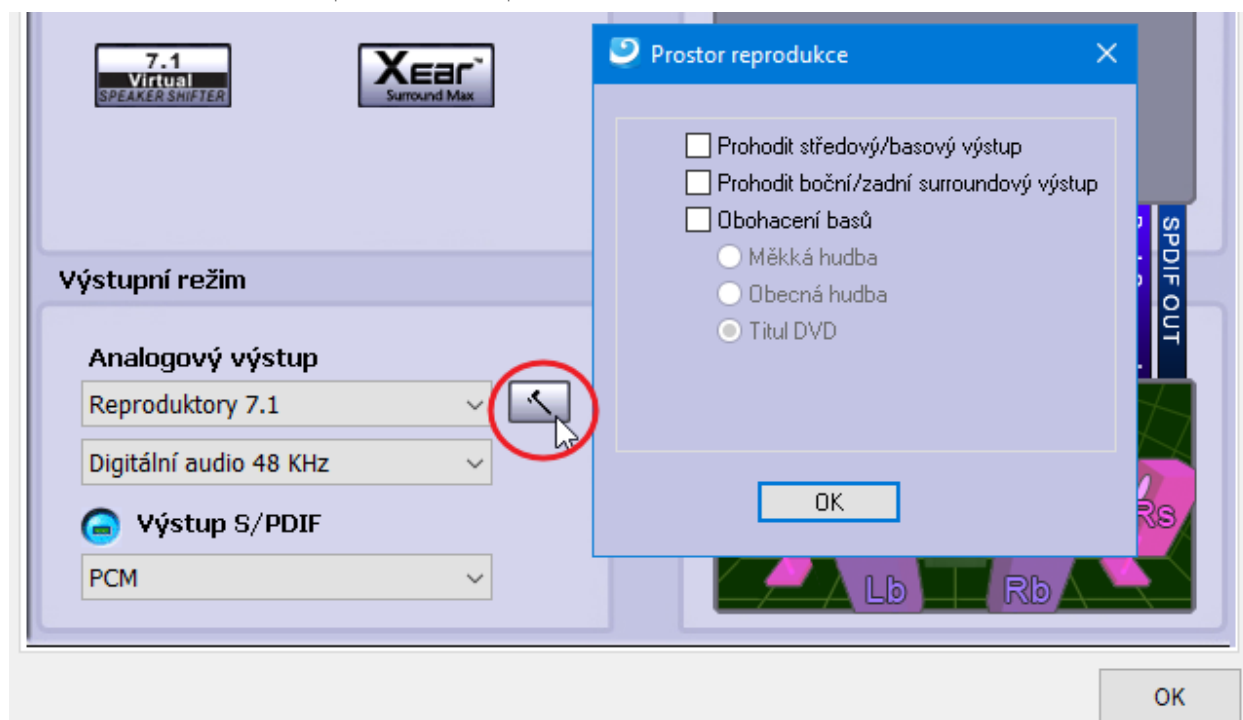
7.1 Virtual SPEAKER SHIFTER

Xear™ Surround Max

Prostor reprodukce

×

Prohodit středový/basový výstup

Prohodit boční/zadní surroundový výstup

Obohacení basů

Měkká hudba

Obecná hudba

Titul DVD

OK

Výstupní režim

Analogový výstup

Reproduktory 7.1

Digitální audio 48 KHz

Výstup S/PDIF

PCM

SPDIF OUT

Rs

Lb

Rb

OK